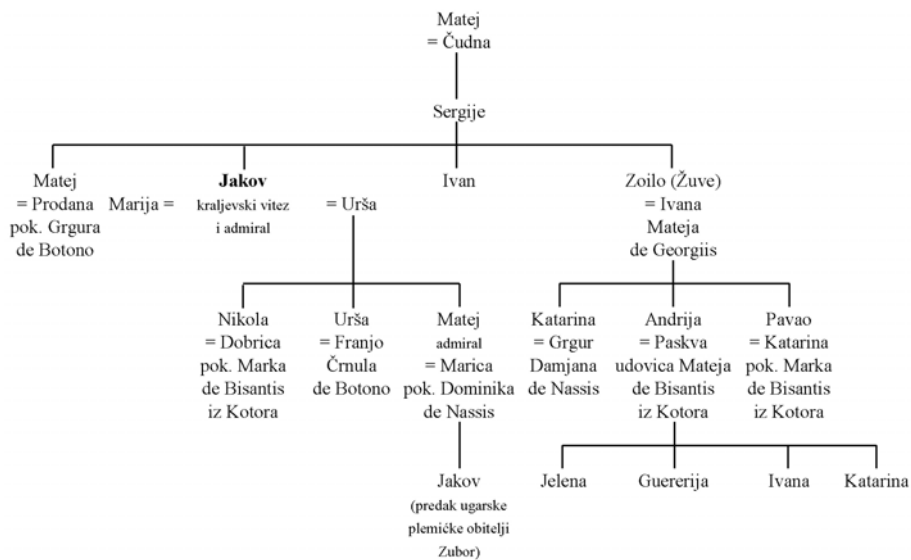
Matej
= Čudna

Sergije

Matej
= Prodana
pok. Grgura
de Botono

Marija =

**Jakov**
kraljevski vitez
i admiral

= Urša

Ivan

Zoilo (Žuve)
= Ivana
Mateja
de Georgiis

Nikola
= Dobrica
pok. Marka
de Bisantis
iz Kotora

Urša
= Franjo
Črnula
de Botono

Matej
admiral
= Marica
pok. Dominika
de Nassis

Katarina
= Grgur
Damjana
de Nassis

Andrija
= Paskva
udovica Mateja
de Bisantis
iz Kotora

Pavao
= Katarina
pok. Marka
de Bisantis
iz Kotora

Jakov
(predak ugarske
plemićke obitelji
Zubor)

Jelena

Guererija

Ivana

Katarina